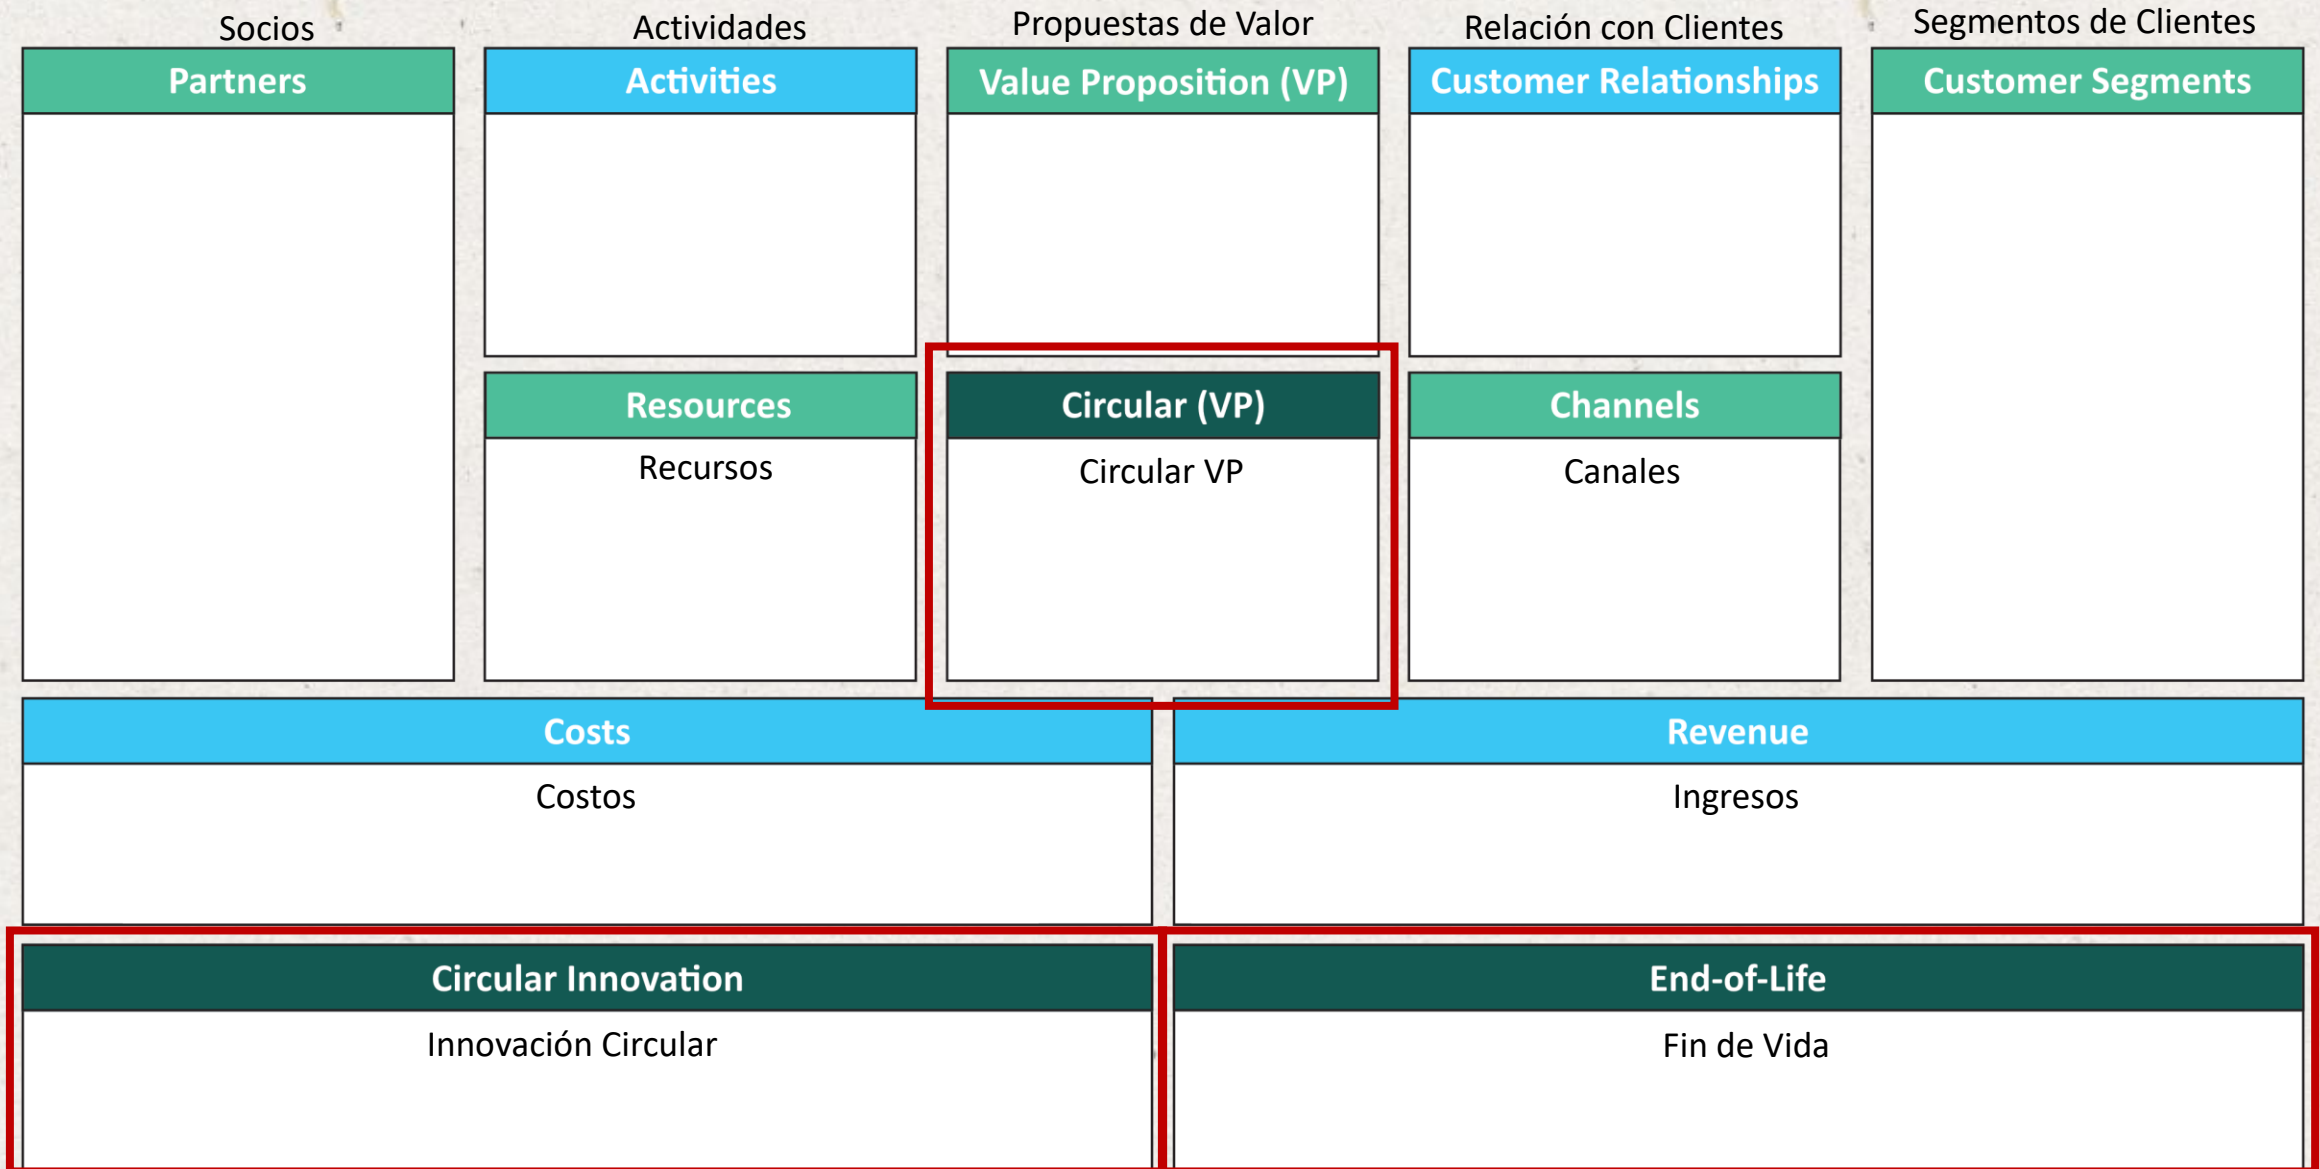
Socios

Partners

Actividades

Activities

Resources

Recursos

Propuestas de Valor

Value Proposition (VP)

Circular (VP)

Circular VP

Relación con Clientes

Customer Relationships

Channels

Canales

Segmentos de Clientes

Customer Segments

Costs

Costos

Revenue

Ingresos

Circular Innovation

Innovación Circular

End-of-Life

Fin de Vida